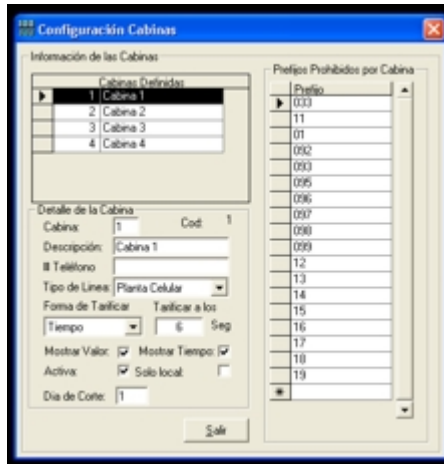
Configuración Cabinas

Información de las Cabinas

| | Cabinas Definidas | |
|---|---|---|
| | 1 | Cabina 1 |
| | 2 | Cabina 2 |
| | 3 | Cabina 3 |
| | 4 | Cabina 4 |

Detalle de la Cabina

Cabina: 1 Cod: 1

Descripción: Cabina 1

# Teléfono

Tipo de Linea: Planta Celular

Forma de Tarificar Tarificar a los

Tiempo 6 Seg

Mostrar Valor: Mostrar Tiempo:

Activa: Solo local:

Dia de Corte: 1

Salir

Prefijos Prohibidos por Cabina

| Prefijo |
|---|
| 033 |
| 11 |
| 01 |
| 092 |
| 093 |
| 095 |
| 096 |
| 097 |
| 098 |
| 099 |
| 12 |
| 13 |
| 14 |
| 15 |
| 16 |
| 17 |
| 18 |
| 19 |
| |